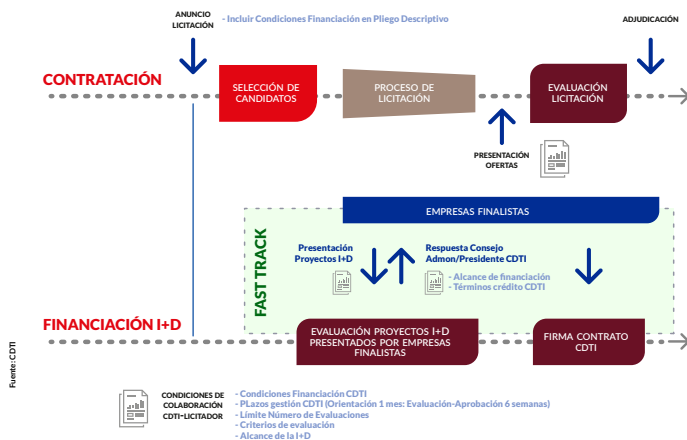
ANUNCIO LICITACIÓN

- Incluir Condiciones Financiación en Pliego Descriptivo

ADJUDICACIÓN

CONTRATACIÓN

SELECCIÓN DE CANDIDATOS

PROCESO DE LICITACIÓN

EVALUACIÓN LICITACIÓN

PRESENTACIÓN OFERTAS

EMPRESAS FINALISTAS

FAST TRACK

Presentación Proyectos I+D

Respuesta Consejo Admon/Presidente CDTI

- Alcance de financiación
- Términos crédito CDTI

FINANCIACIÓN I+D

EVALUACIÓN PROYECTOS I+D PRESENTADOS POR EMPRESAS FINALISTAS

FIRMA CONTRATO CDTI

Fuente: CDTI

CONDICIONES DE COLABORACIÓN CDTI-LICITADOR

- Condiciones Financiación CDTI
- PLazos gestión CDTI (Orientación 1 mes: Evaluación-Aprobación 6 semanas)
- Límite Número de Evaluaciones
- Criterios de evaluación
- Alcance de la I+D